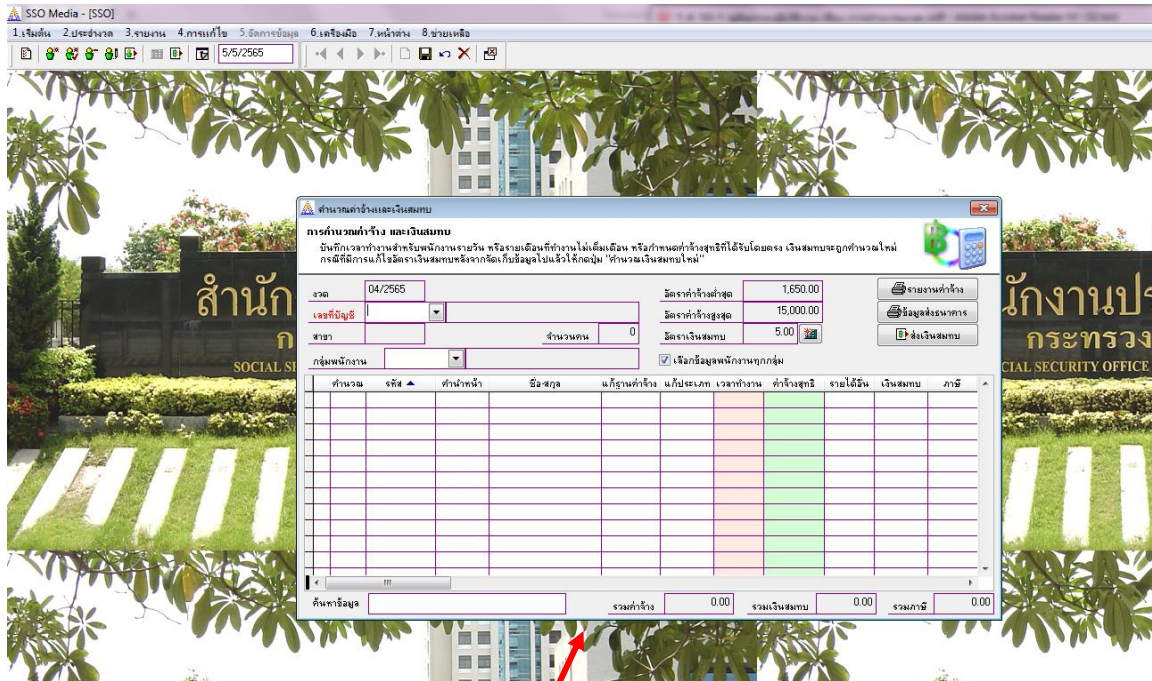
SSO Media - [SSO]
1.เริ่มต้น 2.ประจำงวด 3.รายงาน 4.การแก้ไข 5.จัดการข้อมูล 6.เครื่องมือ 7.หน้าต่าง 8.ช่วยเหลือ
5/5/2565

สำนัก
SOCIAL SE
นักงานป
กระทรวง
CIAL SECURITY OFFICE

คำนวณค่าจ้างและเงินสมทบ
การคำนวณค่าจ้าง และเงินสมทบ
บันทึกเวลาทำงานสำหรับพนักงานรายวัน หรือรายเดือนที่ทำงานไม่เต็มเดือน หรือกำหนดค่าจ้างสุทธิที่ได้รับโดยตรง เงินสมทบจะถูกคำนวณใหม่ กรณีที่มีการแก้ไขอัตราเงินสมทบหลังจากจัดเก็บข้อมูลไปแล้วให้กดปุ่ม "คำนวณเงินสมทบใหม่"

งวด 04/2565
เลขที่บัญชี
สาขา
จำนวนคน 0
กลุ่มพนักงาน
อัตราค่าจ้างต่ำสุด 1,650.00
อัตราค่าจ้างสูงสุด 15,000.00
อัตราเงินสมทบ 5.00
เลือกข้อมูลพนักงานทุกกลุ่ม
รายงานค่าจ้าง
ข้อมูลส่งธนาคาร
ส่งเงินสมทบ

| คำนวณ | รหัส ▲ | คำนำหน้า | ชื่อ-สกุล | แก้ฐานค่าจ้าง | แก้ประเภท | เวลาทำงาน | ค่าจ้างสุทธิ | รายได้อื่น | เงินสมทบ | ภาษี |
|---|---|---|---|---|---|---|---|---|---|---|

ค้นหาข้อมูล
รวมค่าจ้าง 0.00
รวมเงินสมทบ 0.00
รวมภาษี 0.00